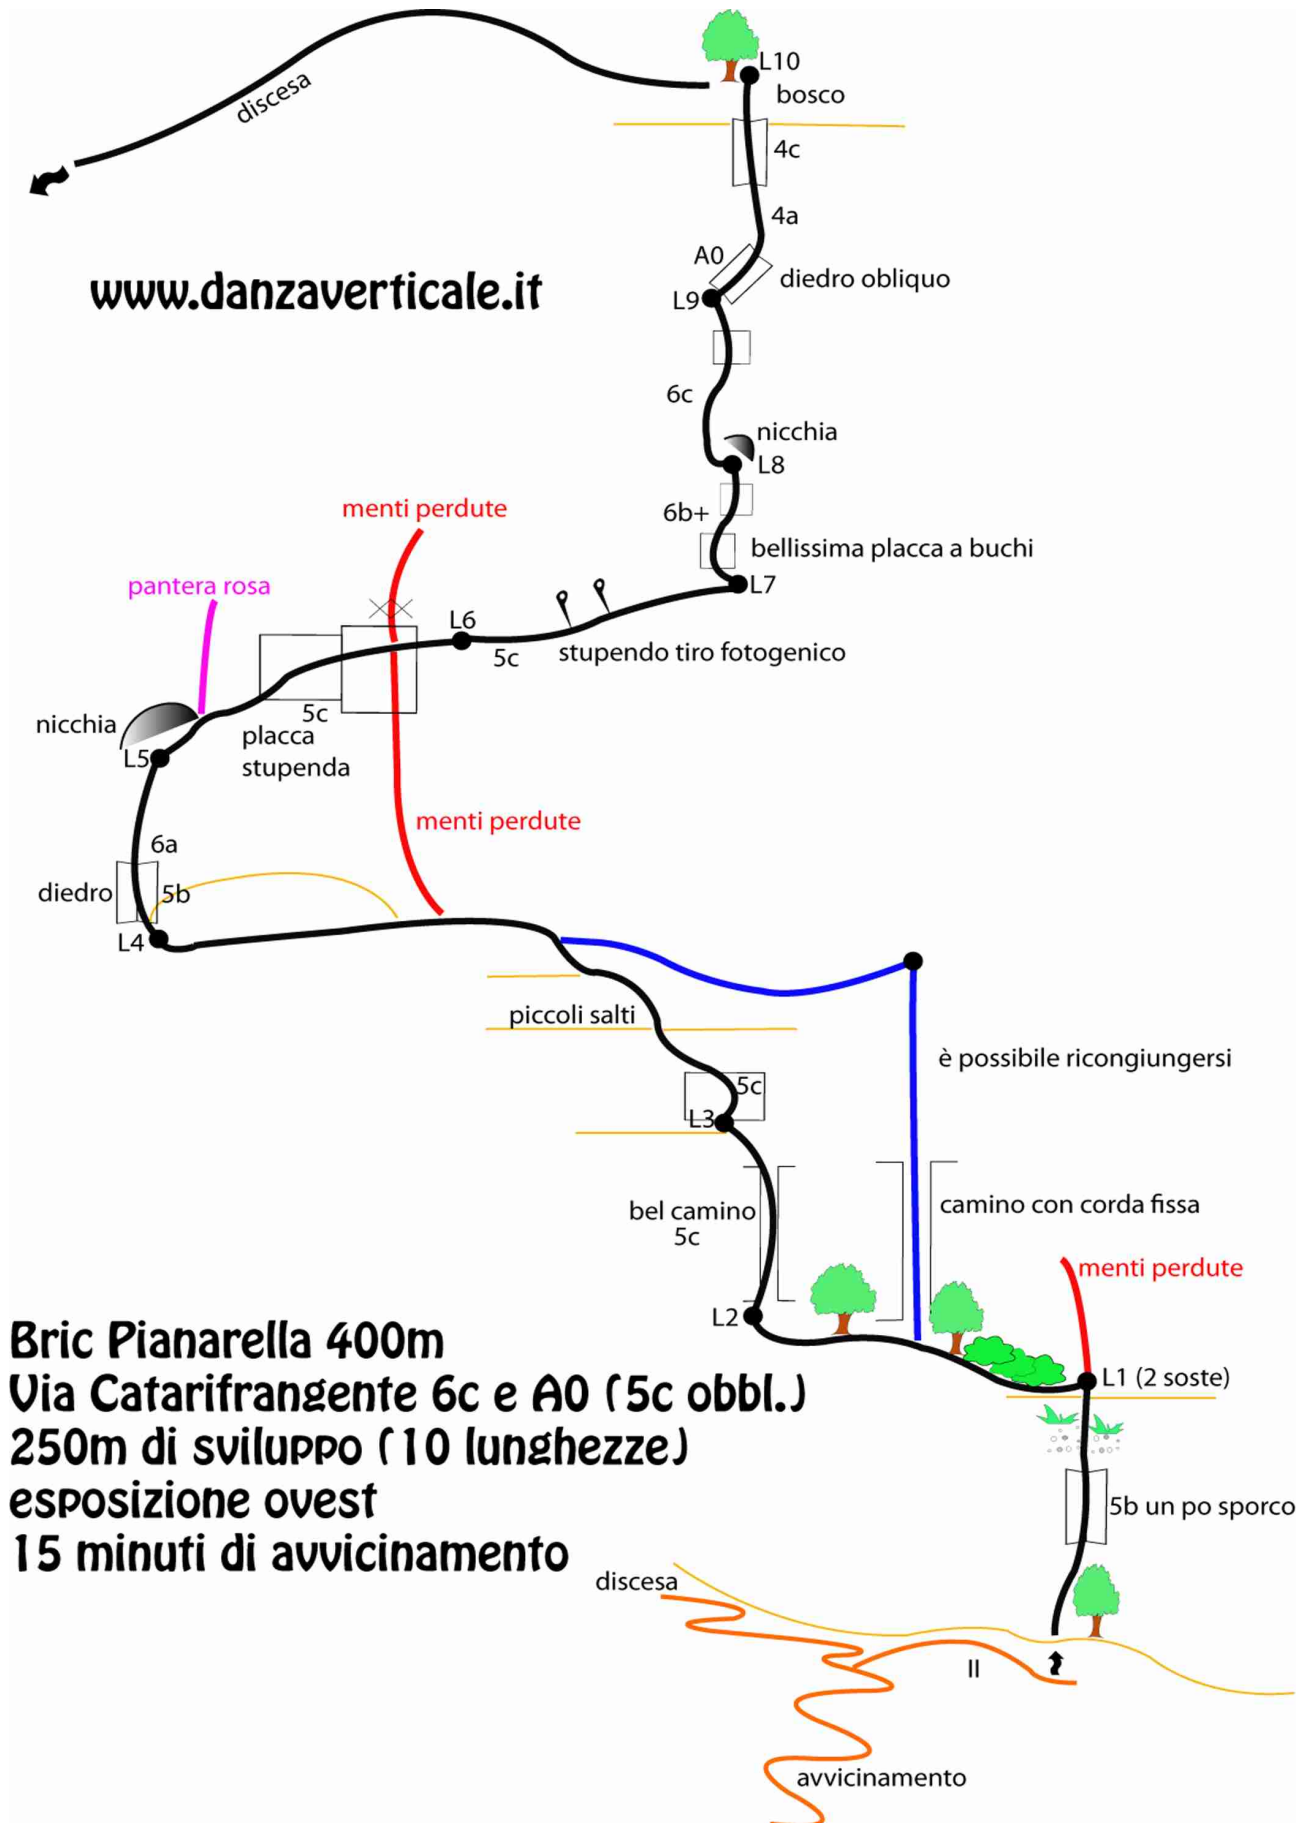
discesa

L10
bosco
4c
4a
A0
diedro obliquo
L9

www.danzaverticale.it

6c
nicchia
L8
6b+
bellissima placca a buchi
menti perdute
L7
pantera rosa
L6
5c
stupendo tiro fotogenico
nicchia
5c
placca stupenda
L5
menti perdute
6a
diedro
5b
L4
piccoli salti
è possibile ricongiungersi
5c
L3
bel camino 5c
camino con corda fissa
menti perdute
L2
L1 (2 soste)

Bric Pianarella 400m
Via Catarifrangente 6c e A0 (5c obbl.)
250m di sviluppo (10 lunghezze)
esposizione ovest
15 minuti di avvicinamento

5b un po sporco
discesa
II
avvicinamento